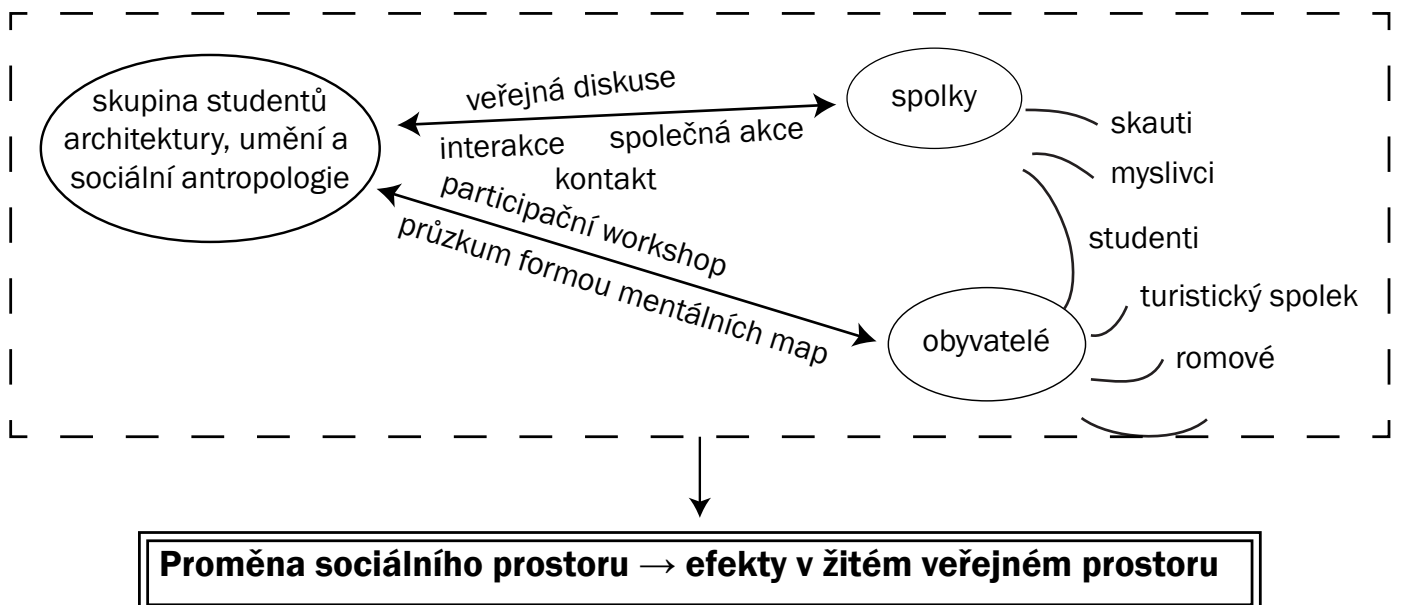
skupina studentů architektury, umění a sociální antropologie

veřejná diskuse

interakce

společná akce

kontakt

spolky

skauti

myslivci

studenti

participační workshop

průzkum formou mentálních map

obyvatelé

turistický spolek

romové

**Proměna sociálního prostoru → efekty v žitém veřejném prostoru**